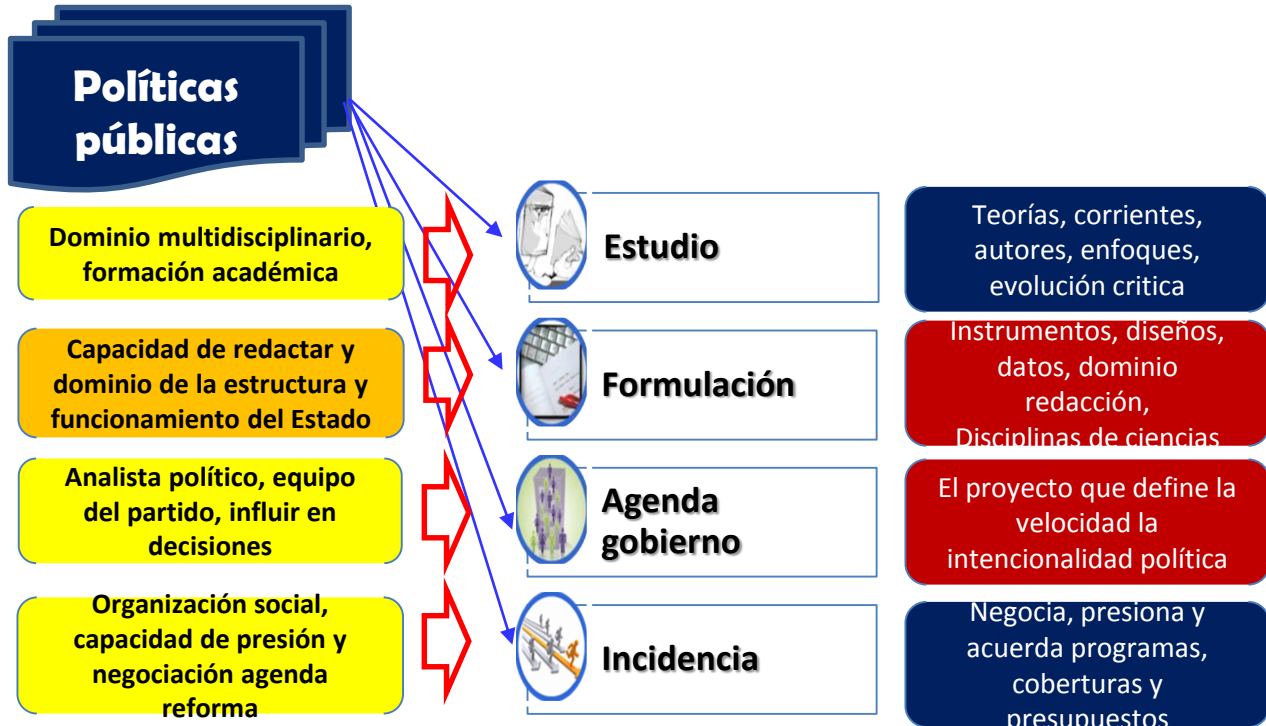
Políticas públicas

Dominio multidisciplinario, formación académica

Estudio

Teorías, corrientes, autores, enfoques, evolución critica

Capacidad de redactar y dominio de la estructura y funcionamiento del Estado

Formulación

Instrumentos, diseños, datos, dominio redacción, Disciplinas de ciencias

Analista político, equipo del partido, influir en decisiones

Agenda gobierno

El proyecto que define la velocidad la intencionalidad política

Organización social, capacidad de presión y negociación agenda reforma

Incidencia

Negocia, presiona y acuerda programas, coberturas y presupuestos